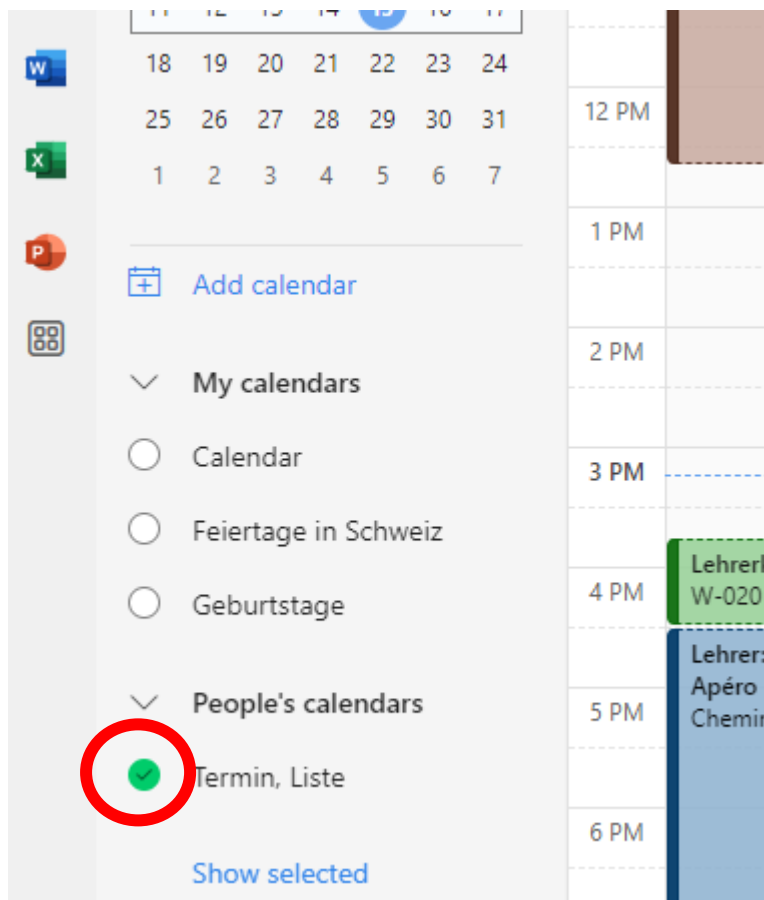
| 11 | 12 | 13 | 14 | 15 | 16 | 17 |
|---|---|---|---|---|---|---|
| 18 | 19 | 20 | 21 | 22 | 23 | 24 |
| 25 | 26 | 27 | 28 | 29 | 30 | 31 |
| 1 | 2 | 3 | 4 | 5 | 6 | 7 |

Add calendar

My calendars

Calendar

Feiertage in Schweiz

Geburtstage

People's calendars

Termin, Liste

Show selected

12 PM

1 PM

2 PM

3 PM

4 PM

5 PM

6 PM

Lehrer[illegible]
W-020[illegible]

Lehrer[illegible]
Apéro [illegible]
Chemi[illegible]